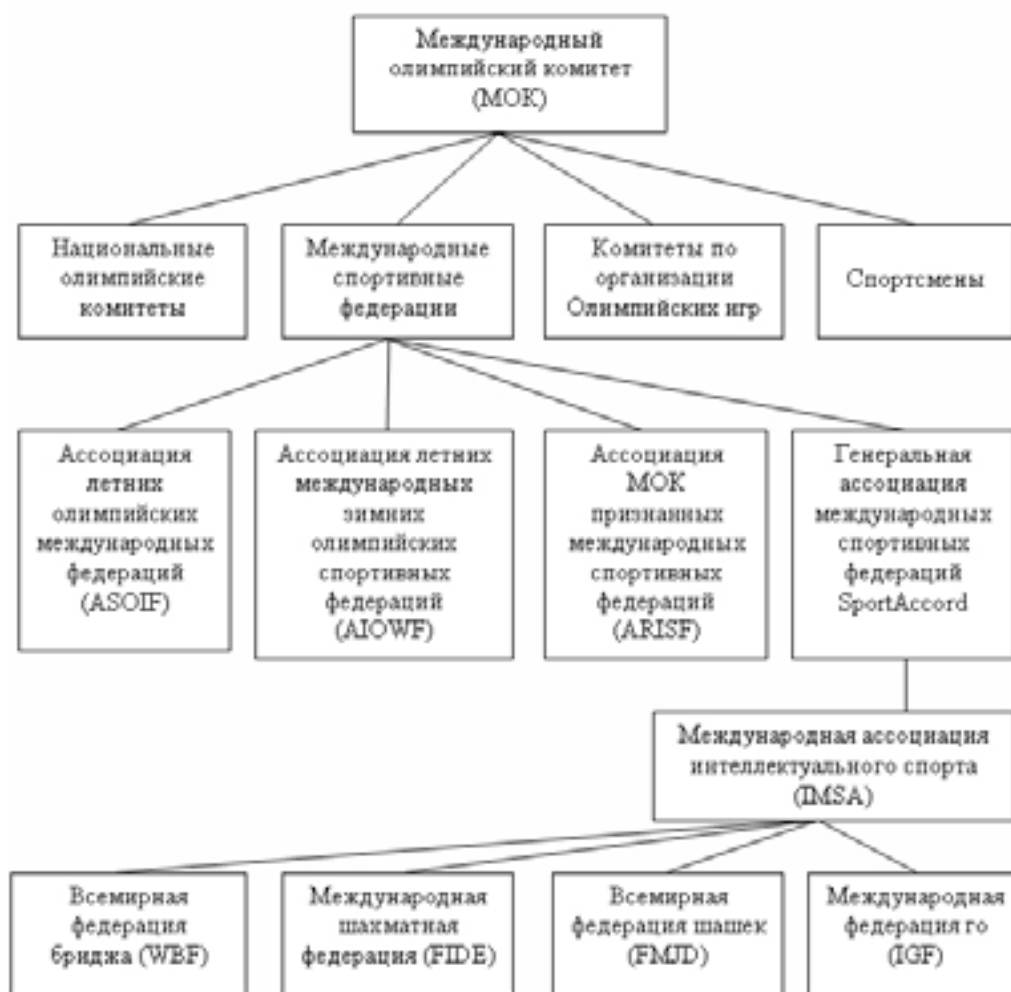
Международный олимпийский комитет (МОК)

Национальные олимпийские комитеты

Международные спортивные федерации

Комитеты по организации Олимпийских игр

Спортсмены

Ассоциация летних олимпийских международных федераций (ASOIF)

Ассоциация летних международных зимних олимпийских спортивных федераций (AIOWF)

Ассоциация МОК признанных международных спортивных федераций (ARISF)

Генеральная ассоциация международных спортивных федераций SportAccord

Международная ассоциация интеллектуального спорта (IMSA)

Всемирная федерация бриджа (WBF)

Международная шахматная федерация (FIDE)

Всемирная федерация шашек (FMJD)

Международная федерация го (IGF)